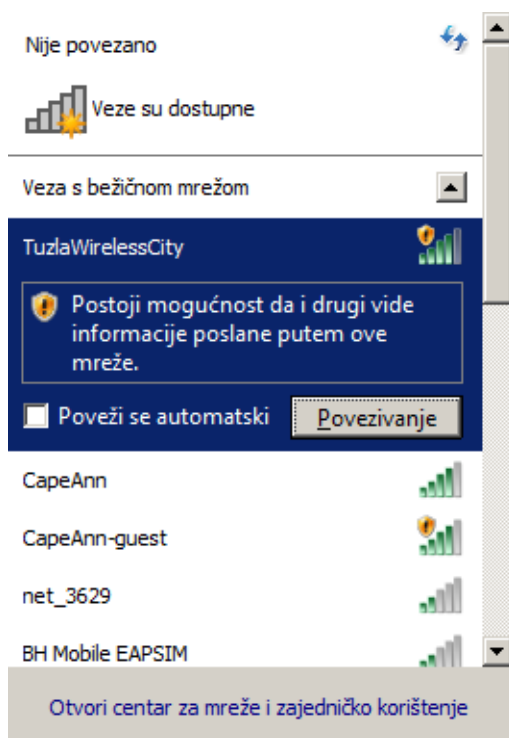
Nije povezano

Veze su dostupne

Veza s bežičnom mrežom

TuzlaWirelessCity

Postoji mogućnost da i drugi vide informacije poslane putem ove mreže.

Poveži se automatski

Povezivanje

CapeAnn

CapeAnn-guest

net_3629

BH Mobile EAPSIM

Otvori centar za mreže i zajedničko korištenje